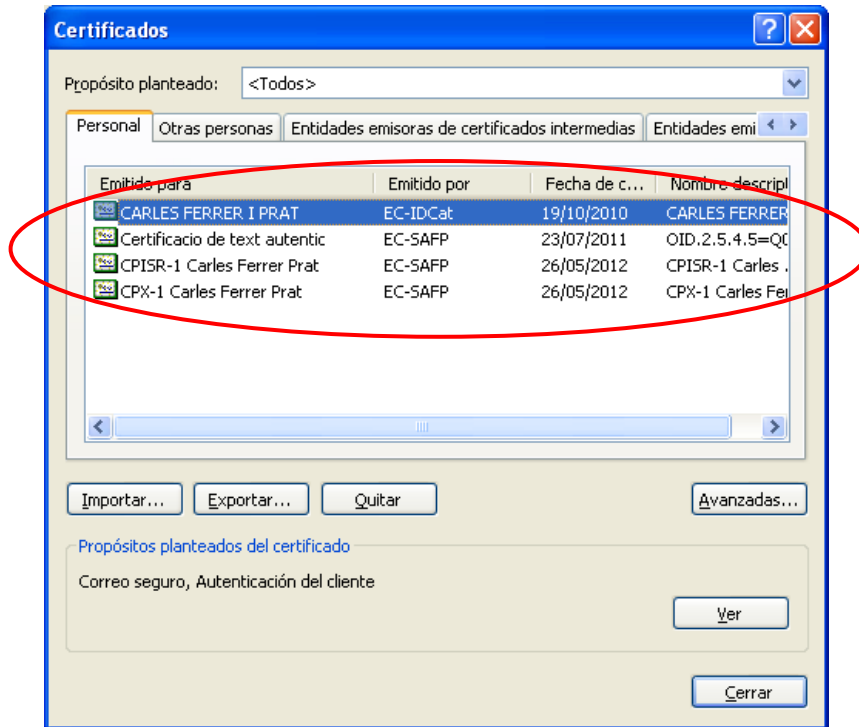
Certificados

Propósito planteado: <Todos>

Personal | Otras personas | Entidades emisoras de certificados intermedias | Entidades emi

| Emitido para | Emitido por | Fecha de c... | Nombre descripl |
|---|---|---|---|
| CARLES FERRER I PRAT | EC-IDCat | 19/10/2010 | CARLES FERRER |
| Certificacio de text autentic | EC-SAFP | 23/07/2011 | OID.2.5.4.5=Q( |
| CPISR-1 Carles Ferrer Prat | EC-SAFP | 26/05/2012 | CPISR-1 Carles . |
| CPX-1 Carles Ferrer Prat | EC-SAFP | 26/05/2012 | CPX-1 Carles Fer |

Importar... Exportar... Quitar Avanzadas...

Propósitos planteados del certificado

Correo seguro, Autenticación del cliente

Ver

Cerrar